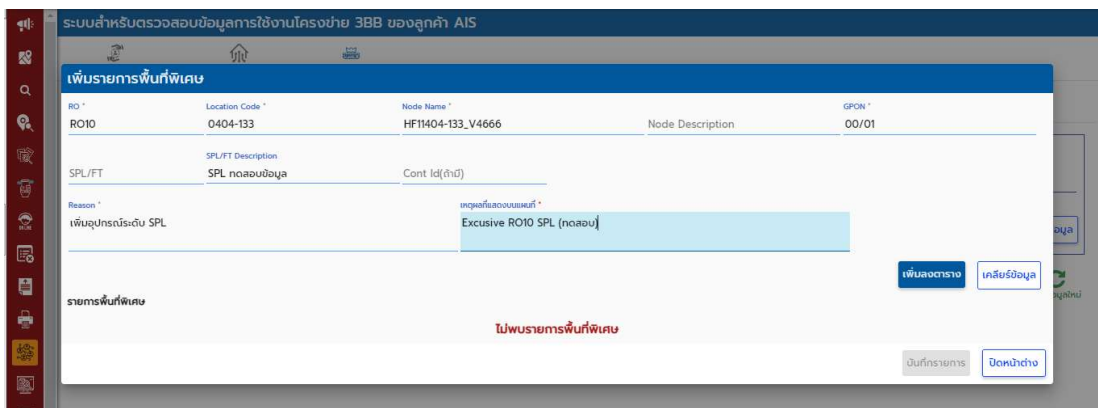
ระบบสำหรับตรวจสอบข้อมูลการใช้งานโครงข่าย 3BB ของลูกค้า AIS

เพิ่มรายการพื้นที่พิเศษ

RO *
RO10

Location Code *
0404-133

Node Name *
HF11404-133_V4666

Node Description

GPON *
00/01

SPL/FT

SPL/FT Description
SPL ทดสอบข้อมูล

Cont Id(ถ้ามี)

Reason *
เพิ่มอุปกรณ์ระดับ SPL

เหตุผลที่แสดงบนแผนที่ *
Excusive RO10 SPL (ทดสอบ)

เพิ่มลงตาราง

เคลียร์ข้อมูล

รายการพื้นที่พิเศษ

ไม่พบรายการพื้นที่พิเศษ

บันทึกรายการ

ปิดหน้าต่าง

อมูล

อมูลใหม่